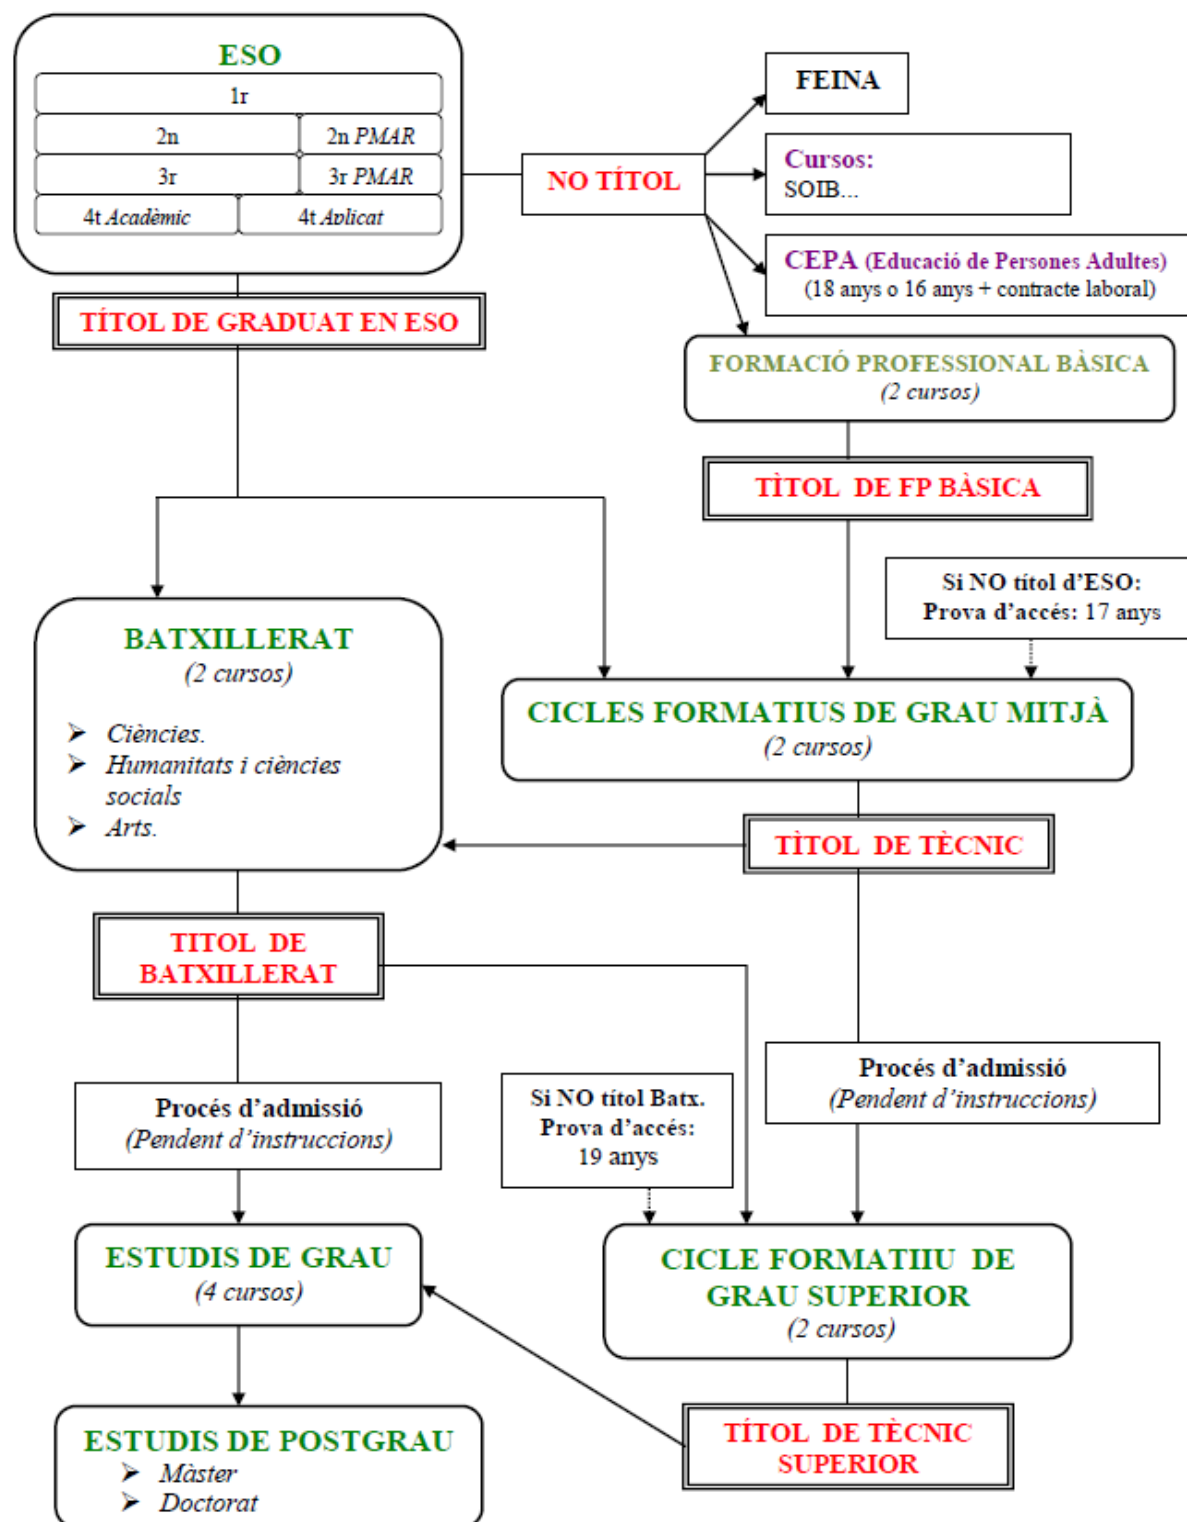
ESO

1r

2n | 2n PMAR

3r | 3r PMAR

4t Acadèmic | 4t Aplicat

NO TÍTOL

FEINA

Cursos:
SOIB...

CEPA (Educació de Persones Adultes)
(18 anys o 16 anys + contracte laboral)

TÍTOL DE GRADUAT EN ESO

FORMACIÓ PROFESSIONAL BÀSICA
(2 cursos)

TÌTOL DE FP BÀSICA

Si NO títol d'ESO:
Prova d'accés: 17 anys

BATXILLERAT
(2 cursos)

➤ Ciències.
➤ Humanitats i ciències socials
➤ Arts.

CICLES FORMATIUS DE GRAU MITJÀ
(2 cursos)

TÌTOL DE TÈCNIC

TITOL DE BATXILLERAT

Procés d'admissió
(Pendent d'instruccions)

Si NO títol Batx.
Prova d'accés:
19 anys

Procés d'admissió
(Pendent d'instruccions)

ESTUDIS DE GRAU
(4 cursos)

CICLE FORMATIIU DE GRAU SUPERIOR
(2 cursos)

ESTUDIS DE POSTGRAU
➤ Màster
➤ Doctorat

TÍTOL DE TÈCNIC SUPERIOR